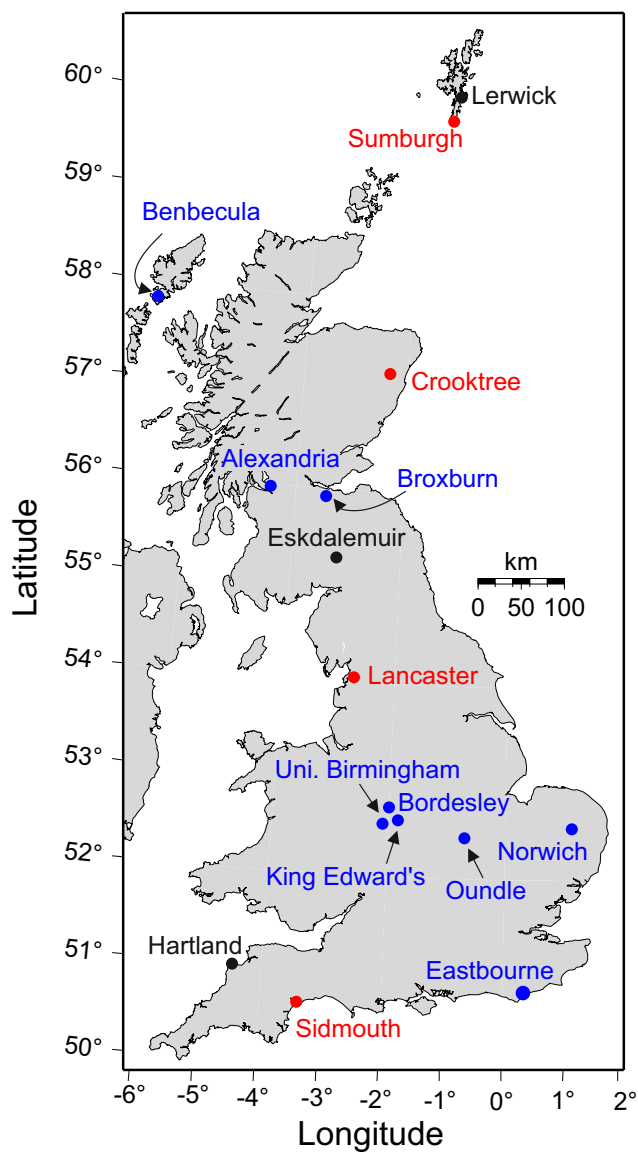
Lerwick
Sumburgh
Benbecula
Crooktree
Alexandria
Broxburn
Eskdalemuir
km
0 50 100
Lancaster
Uni. Birmingham
Bordesley
Norwich
King Edward's
Oundle
Hartland
Eastbourne
Sidmouth

60°
59°
58°
57°
56°
55°
54°
53°
52°
51°
50°
Latitude

-6° -5° -4° -3° -2° -1° 0° 1° 2°
Longitude